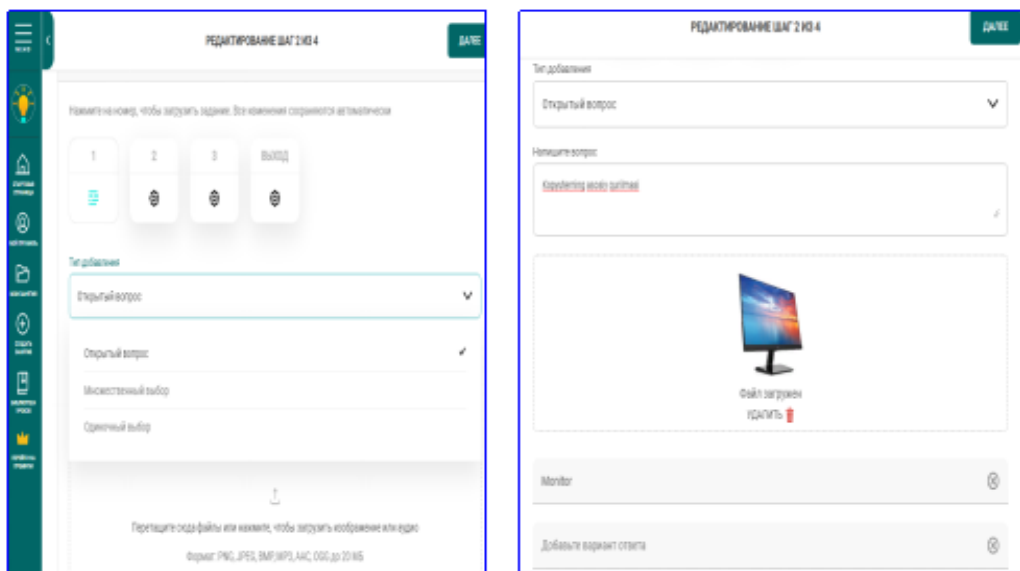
РЕДАКТИРОВАНИЕ ШАГ 2 ИЗ 4

ДАЛЕЕ

Нажмите на номер, чтобы загрузить задание. Все изменения сохраняются автоматически

1 2 3 ВЫХОД

Тип добавления

Открытый вопрос

Открытый вопрос

Множественный выбор

Одиночный выбор

Перетащите сюда файлы или нажмите, чтобы загрузить изображение или аудио

Формат: PNG, JPEG, BMP, MP3, AAC, OGG до 20 МБ

РЕДАКТИРОВАНИЕ ШАГ 2 ИЗ 4

ДАЛЕЕ

Тип добавления

Открытый вопрос

Напишите вопрос

Kopyuterning asosiy qurilmasi

Файл загружен

УДАЛИТЬ

Monitor

Добавьте вариант ответа